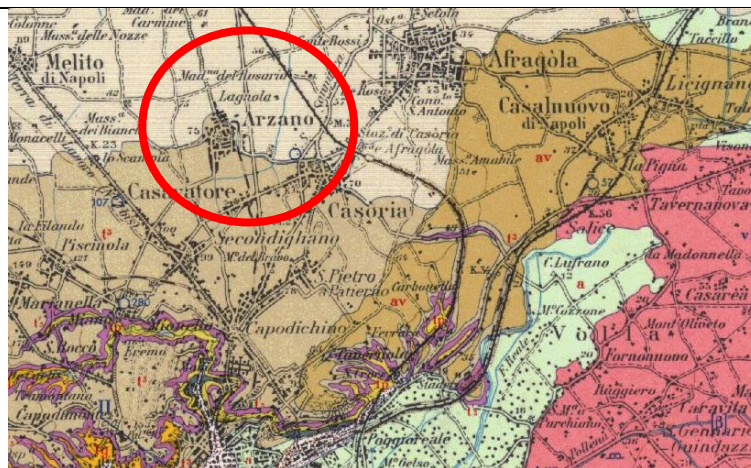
Colonne
Mad. Carmine
Mass. delle Nozze
Melito di Napoli
Mad. del Rosario
Lagnola
Arzano
Mass. dei Bianchi
Monacelli
K.23
la Scannia
Casavatore
la Filanda
Piscinola
Secondigliano
M. del Arco
Marianella
S. Rocco
Eremo
Capodimonte
Capodichino
Pietro Paterno
Casoria
Staz. di Casoria e Afragola
Conn. S. Antonio
Afragola
Casalnuovo di Napoli
Licignano
Tavernanova
Salice
la Madonnella
Casarea
Mont Oliveto
Fornonuovo
Poggioreale
Volla
Caravita
Cercola
Guindazzi
Setola
Rosa
Mass. Amabile
av
t³
a
Tavernola
Pigna
Brandi
Taccilo
Visone
Lufrano
Carbonella
M. Cozzone
Baggiero
Porchiano
Pollena